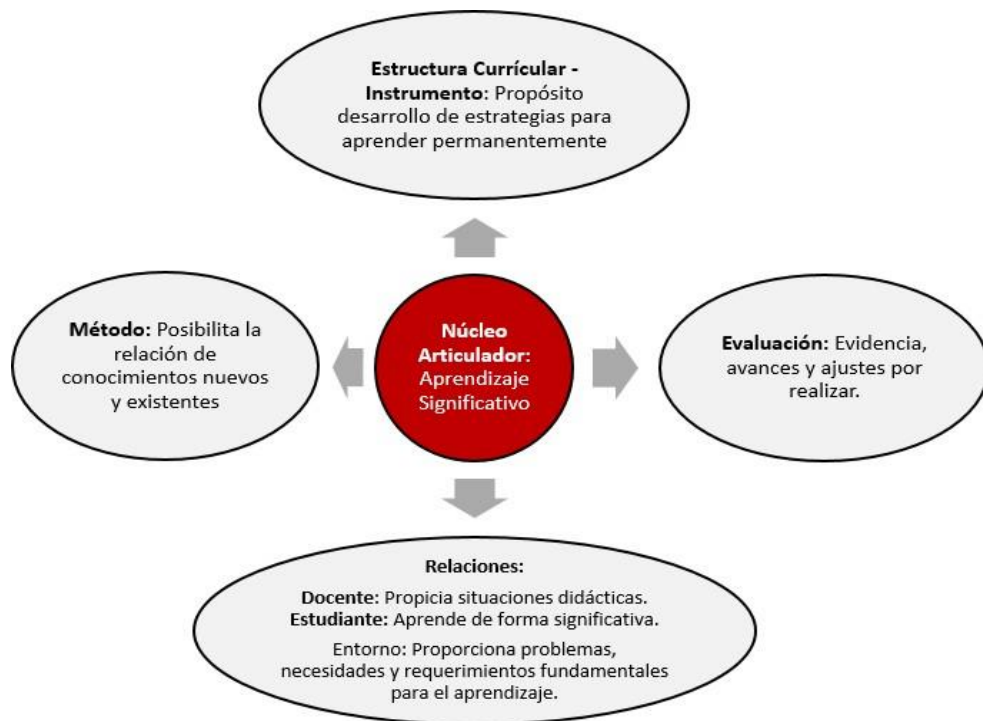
**Estructura Currícular - Instrumento**: Propósito desarrollo de estrategias para aprender permanentemente

**Método:** Posibilita la relación de conocimientos nuevos y existentes

**Núcleo Articulador:** Aprendizaje Significativo

**Evaluación:** Evidencia, avances y ajustes por realizar.

**Relaciones:**

**Docente:** Propicia situaciones didácticas.
**Estudiante:** Aprende de forma significativa.

Entorno: Proporciona problemas, necesidades y requerimientos fundamentales para el aprendizaje.